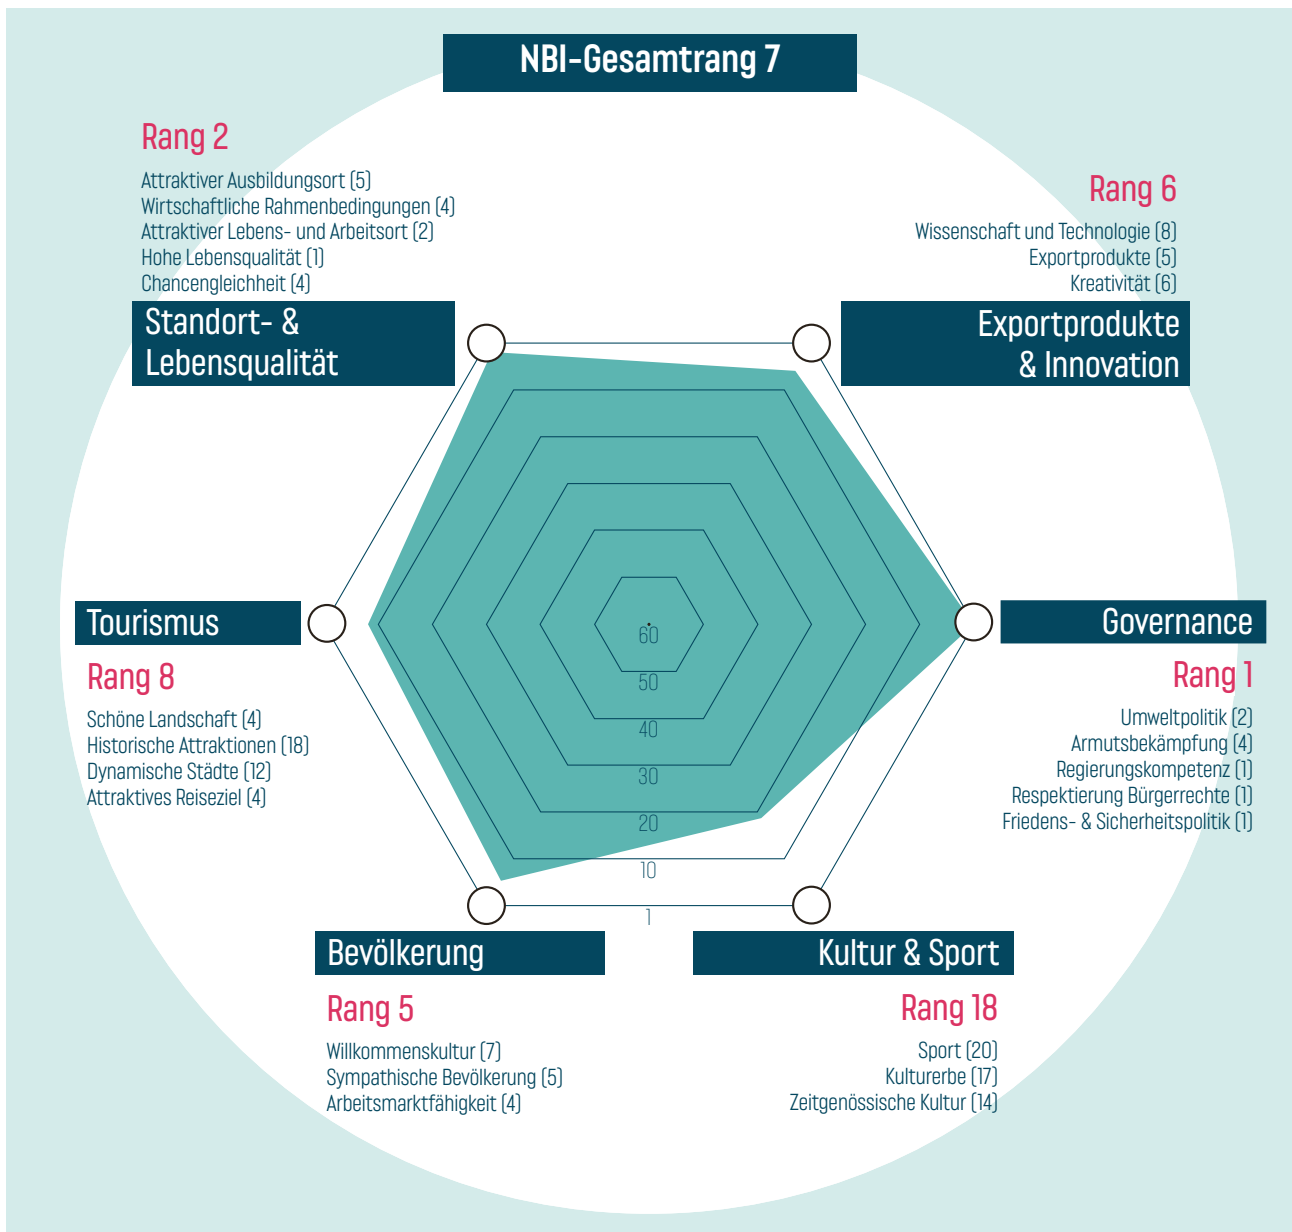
NBI-Gesamtrang 7

Rang 2

Attraktiver Ausbildungsort (5)
Wirtschaftliche Rahmenbedingungen (4)
Attraktiver Lebens- und Arbeitsort (2)
Hohe Lebensqualität (1)
Chancengleichheit (4)

Standort- & Lebensqualität

Rang 6

Wissenschaft und Technologie (8)
Exportprodukte (5)
Kreativität (6)

Exportprodukte & Innovation

Tourismus

Rang 8

Schöne Landschaft (4)
Historische Attraktionen (18)
Dynamische Städte (12)
Attraktives Reiseziel (4)

Governance

Rang 1

Umweltpolitik (2)
Armutsbekämpfung (4)
Regierungskompetenz (1)
Respektierung Bürgerrechte (1)
Friedens- & Sicherheitspolitik (1)

60
50
40
30
20
10
1

Bevölkerung

Rang 5

Willkommenskultur (7)
Sympathische Bevölkerung (5)
Arbeitsmarktfähigkeit (4)

Kultur & Sport

Rang 18

Sport (20)
Kulturerbe (17)
Zeitgenössische Kultur (14)